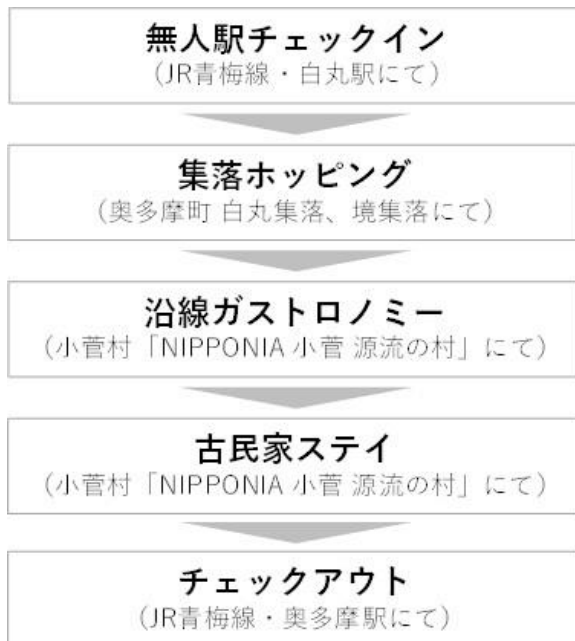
無人駅チェックイン
（JR青梅線・白丸駅にて）

集落ホッピング
（奥多摩町 白丸集落、境集落にて）

沿線ガストロノミー
（小菅村「NIPPONIA 小菅 源流の村」にて）

古民家ステイ
（小菅村「NIPPONIA 小菅 源流の村」にて）

チェックアウト
（JR青梅線・奥多摩駅にて）